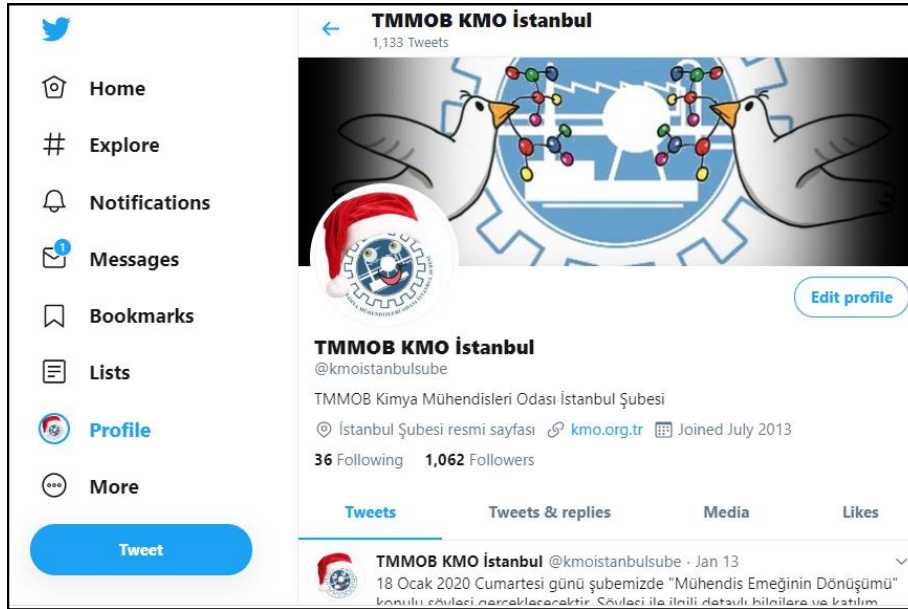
Home
Explore
Notifications
1
Messages
Bookmarks
Lists
Profile
More
Tweet

TMMOB KMO İstanbul
1,133 Tweets

Edit profile

TMMOB KMO İstanbul
@kmoistanbulsube

TMMOB Kimya Mühendisleri Odası İstanbul Şubesi

İstanbul Şubesi resmi sayfası kmo.org.tr Joined July 2013

36 Following 1,062 Followers

Tweets
Tweets & replies
Media
Likes

TMMOB KMO İstanbul @kmoistanbulsube · Jan 13
18 Ocak 2020 Cumartesi günü şubemizde "Mühendis Emeğinin Dönüşümü" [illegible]